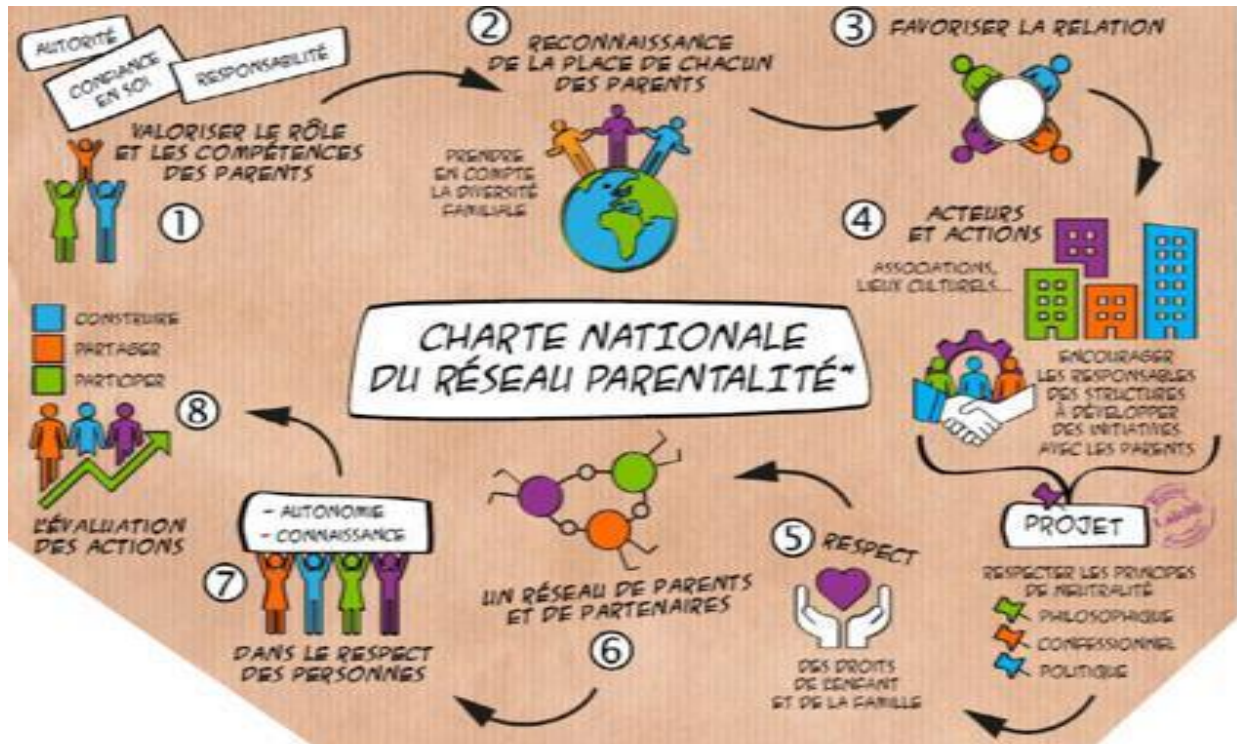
AUTORITÉ

CONFIANCE EN SOI

RESPONSABILITÉ

VALORISER LE RÔLE ET LES COMPÉTENCES DES PARENTS

①

②

RECONNAISSANCE DE LA PLACE DE CHACUN DES PARENTS

PRENDRE EN COMPTE LA DIVERSITÉ FAMILIALE

③ FAVORISER LA RELATION

④ ACTEURS ET ACTIONS

ASSOCIATIONS, LIEUX CULTURELS...

ENCOURAGER LES RESPONSABLES DES STRUCTURES À DÉVELOPPER DES INITIATIVES AVEC LES PARENTS

PROJET

RESPECTER LES PRINCIPES DE NEUTRALITÉ

PHILOSOPHIQUE

CONFESSIONNEL

POLITIQUE

⑤ RESPECT

DES DROITS DE L'ENFANT ET DE LA FAMILLE

UN RÉSEAU DE PARENTS ET DE PARTENAIRES

⑥

CHARTE NATIONALE DU RÉSEAU PARENTALITÉ*

- AUTONOMIE
- CONNAISSANCE

⑦

DANS LE RESPECT DES PERSONNES

CONSTRUIRE

PARTAGER

PARTICIPER

⑧

L'ÉVALUATION DES ACTIONS